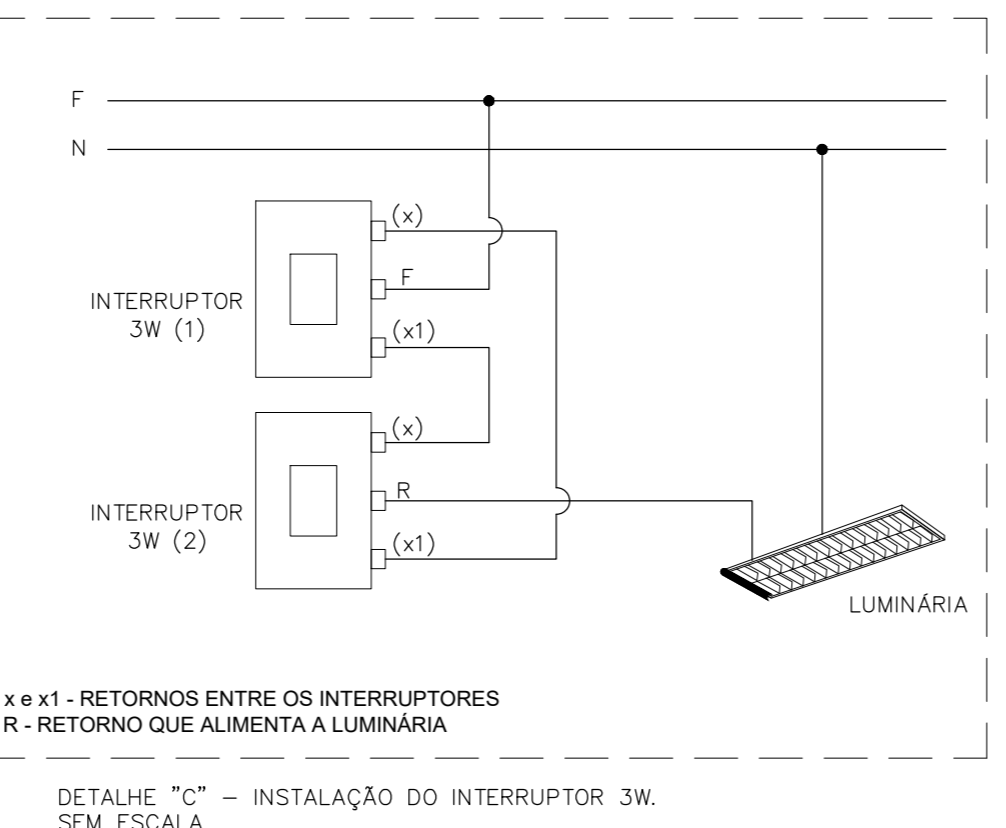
F

N

(x)

F

INTERRUPTOR 3W (1)

(x1)

(x)

R

INTERRUPTOR 3W (2)

(x1)

LUMINÁRIA

x e x1 - RETORNOS ENTRE OS INTERRUPTORES
R - RETORNO QUE ALIMENTA A LUMINÁRIA

DETALHE "C" – INSTALAÇÃO DO INTERRUPTOR 3W.
SEM ESCALA